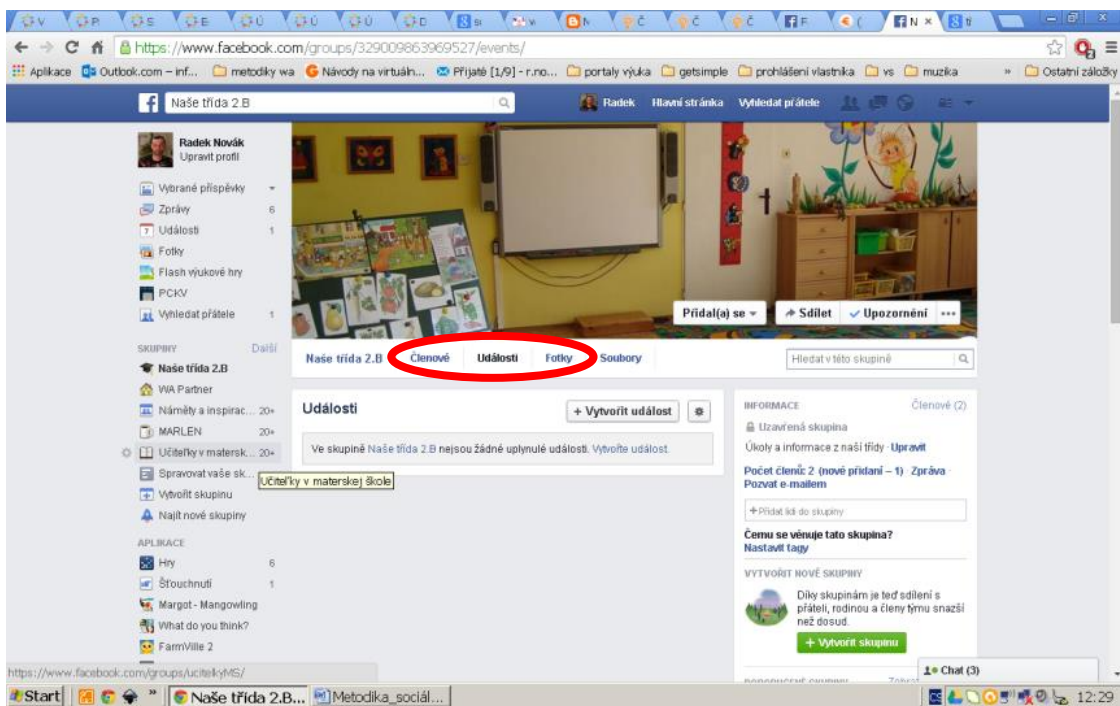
V | P | S | E | Ú | Ú | Ú | D | si | w | N | Č | Č | Č | F | ( | N × | ti

https://www.facebook.com/groups/329009863969527/events/

Aplikace | Outlook.com – inf... | metodiky wa | Návody na virtuáln... | Přijaté [1/9] - r.no... | portaly výuka | getsimple | prohlášení vlastníka | vs | muzika | » | Ostatní záložky

Naše třída 2.B

Radek | Hlavní stránka | Vyhledat přátele

Radek Novák
Upravit profil

Vybrané příspěvky
Zprávy 6
Události 1
Fotky
Flash výukové hry
PCKV
Vyhledat přátele 1

SKUPINY Další
Naše třída 2.B
WA Partner
Náměty a inspirac... 20+
MARLEN 20+
Učiteľky v matersk... 20+
Spravovat vaše sk...
Učiteľky v materskej škole
Vytvořit skupinu
Najít nové skupiny

APLIKACE
Hry 6
Šťouchnutí 1
Margot - Mangowling
What do you think?
FarmVille 2

Přidal(a) se | Sdílet | Upozornění | •••

Naše třída 2.B | Členové | Události | Fotky | Soubory | Hledat v této skupině

Události | + Vytvořit událost

Ve skupině Naše třída 2.B nejsou žádné uplynulé události. Vytvořte událost.

INFORMACE Členové (2)
Uzavřená skupina
Úkoly a informace z naší třídy · Upravit
Počet členů: 2 (nové přidaní – 1) · Zpráva · Pozvat e-mailem
+ Přidat lidi do skupiny
Čemu se věnuje tato skupina?
Nastavit tagy

VYTVOŘIT NOVÉ SKUPINY
Díky skupinám je teď sdílení s přáteli, rodinou a členy týmu snazší než dosud.
+ Vytvořit skupinu

Chat (3)

https://www.facebook.com/groups/ucitelkyMS/

Start | Naše třída 2.B... | Metodika_sociál... | 12:29